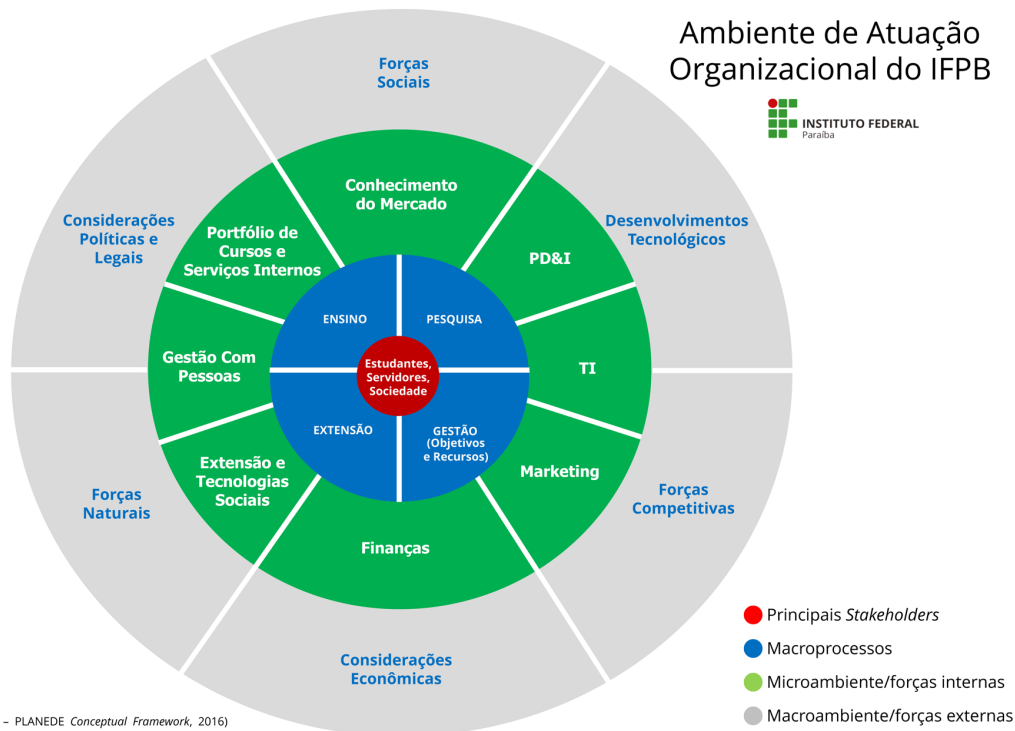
Ambiente de Atuação Organizacional do IFPB

INSTITUTO FEDERAL
Paraíba

Forças Sociais

Desenvolvimentos Tecnológicos

Forças Competitivas

Considerações Econômicas

Forças Naturais

Considerações Políticas e Legais

Conhecimento do Mercado

PD&I

TI

Marketing

Finanças

Extensão e Tecnologias Sociais

Gestão Com Pessoas

Portfólio de Cursos e Serviços Internos

ENSINO

PESQUISA

EXTENSÃO

GESTÃO (Objetivos e Recursos)

Estudantes, Servidores, Sociedade

Principais Stakeholders

Macroprocessos

Microambiente/forças internas

Macroambiente/forças externas

– PLANEDE Conceptual Framework, 2016)